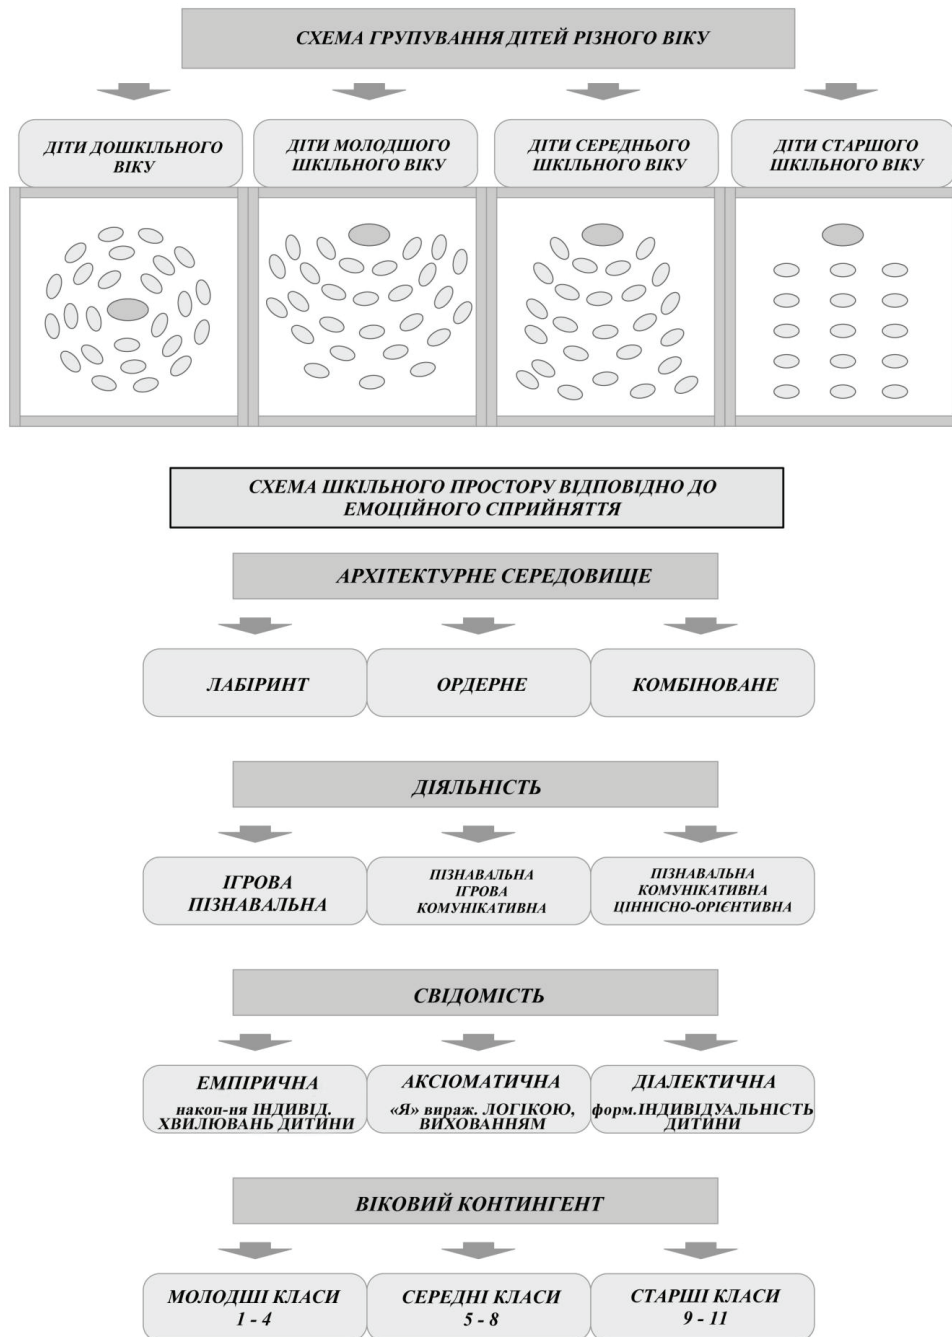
СХЕМА ГРУПУВАННЯ ДІТЕЙ РІЗНОГО ВІКУ

ДІТИ ДОШКІЛЬНОГО ВІКУ

ДІТИ МОЛОДШОГО ШКІЛЬНОГО ВІКУ

ДІТИ СЕРЕДНЬОГО ШКІЛЬНОГО ВІКУ

ДІТИ СТАРШОГО ШКІЛЬНОГО ВІКУ

СХЕМА ШКІЛЬНОГО ПРОСТОРУ ВІДПОВІДНО ДО ЕМОЦІЙНОГО СПРИЙНЯТТЯ

АРХІТЕКТУРНЕ СЕРЕДОВИЩЕ

ЛАБІРИНТ

ОРДЕРНЕ

КОМБІНОВАНЕ

ДІЯЛЬНІСТЬ

ІГРОВА ПІЗНАВАЛЬНА

ПІЗНАВАЛЬНА ІГРОВА КОМУНІКАТИВНА

ПІЗНАВАЛЬНА КОМУНІКАТИВНА ЦІННІСНО-ОРІЄНТИВНА

СВІДОМІСТЬ

ЕМПІРИЧНА
накоп-ня ІНДИВІД. ХВИЛЮВАНЬ ДИТИНИ

АКСІОМАТИЧНА
«Я» вираж. ЛОГІКОЮ, ВИХОВАННЯМ

ДІАЛЕКТИЧНА
форм.ІНДИВІДУАЛЬНІСТЬ ДИТИНИ

ВІКОВИЙ КОНТИНГЕНТ

МОЛОДШІ КЛАСИ
1 - 4

СЕРЕДНІ КЛАСИ
5 - 8

СТАРШІ КЛАСИ
9 - 11